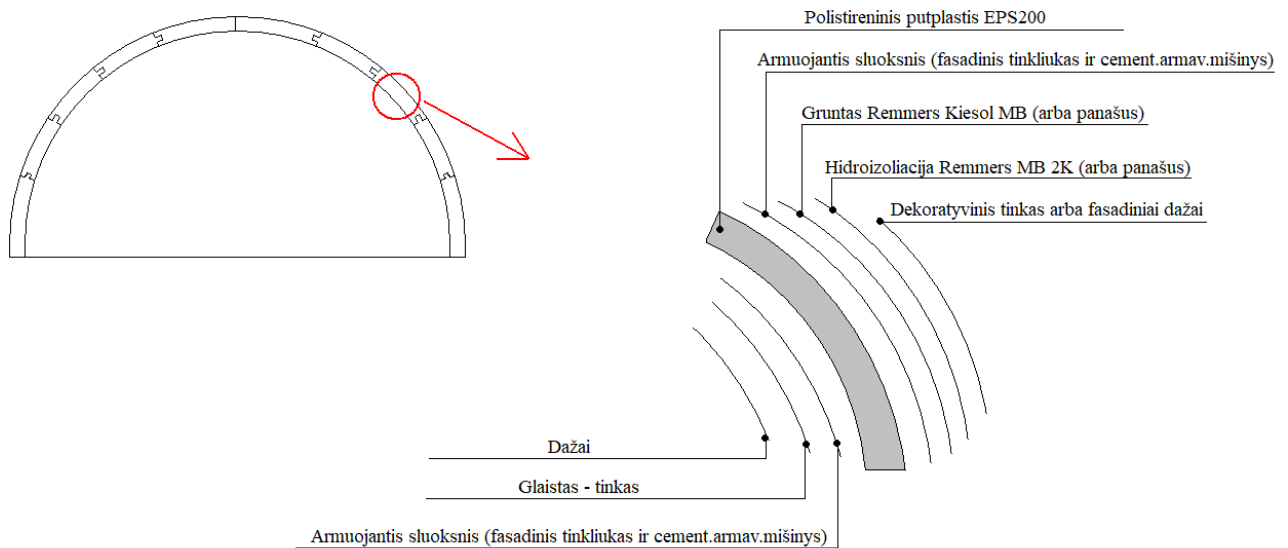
Polistireninis putplastis EPS200

Armuojantis sluoksnis (fasadinis tinkliukas ir cement.armav.mišinys)

Gruntas Remmers Kiesol MB (arba panašus)

Hidroizoliacija Remmers MB 2K (arba panašus)

Dekoratyvinis tinkas arba fasadiniai dažai

Dažai

Glaistas - tinkas

Armuojantis sluoksnis (fasadinis tinkliukas ir cement.armav.mišinys)